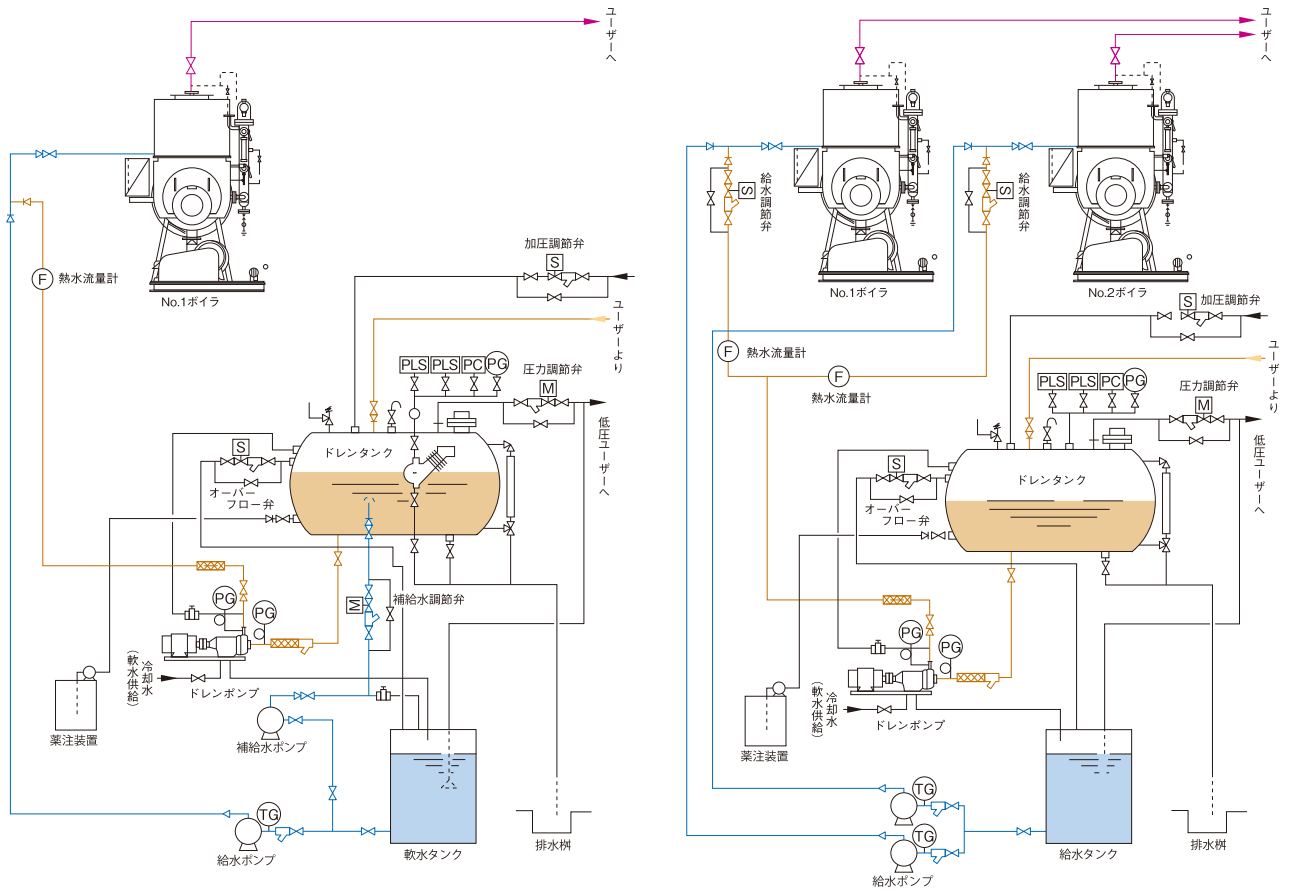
ユーザーへ

F 熱水流量計

No.1ボイラ

加圧調節弁
S

ユーザーより

PLS PLS PC PG
圧力調節弁
M

低圧ユーザーへ

S
ドレンタンク
オーバーフロー弁

PG
PG
M 補給水調節弁

冷却水（軟水供給）
ドレンポンプ

薬注装置

補給水ポンプ

TG
給水ポンプ

軟水タンク

排水桝

ユーザーへ
ユーザーへ

S 給水調節弁
S 給水調節弁

No.1ボイラ
No.2ボイラ

S 加圧調節弁

F 熱水流量計
F 熱水流量計

ユーザーより

PLS PLS PC PG
圧力調節弁
M

低圧ユーザーへ

S
ドレンタンク
オーバーフロー弁

PG
PG

冷却水（軟水供給）
ドレンポンプ

薬注装置

TG
TG
給水ポンプ

給水タンク

排水桝